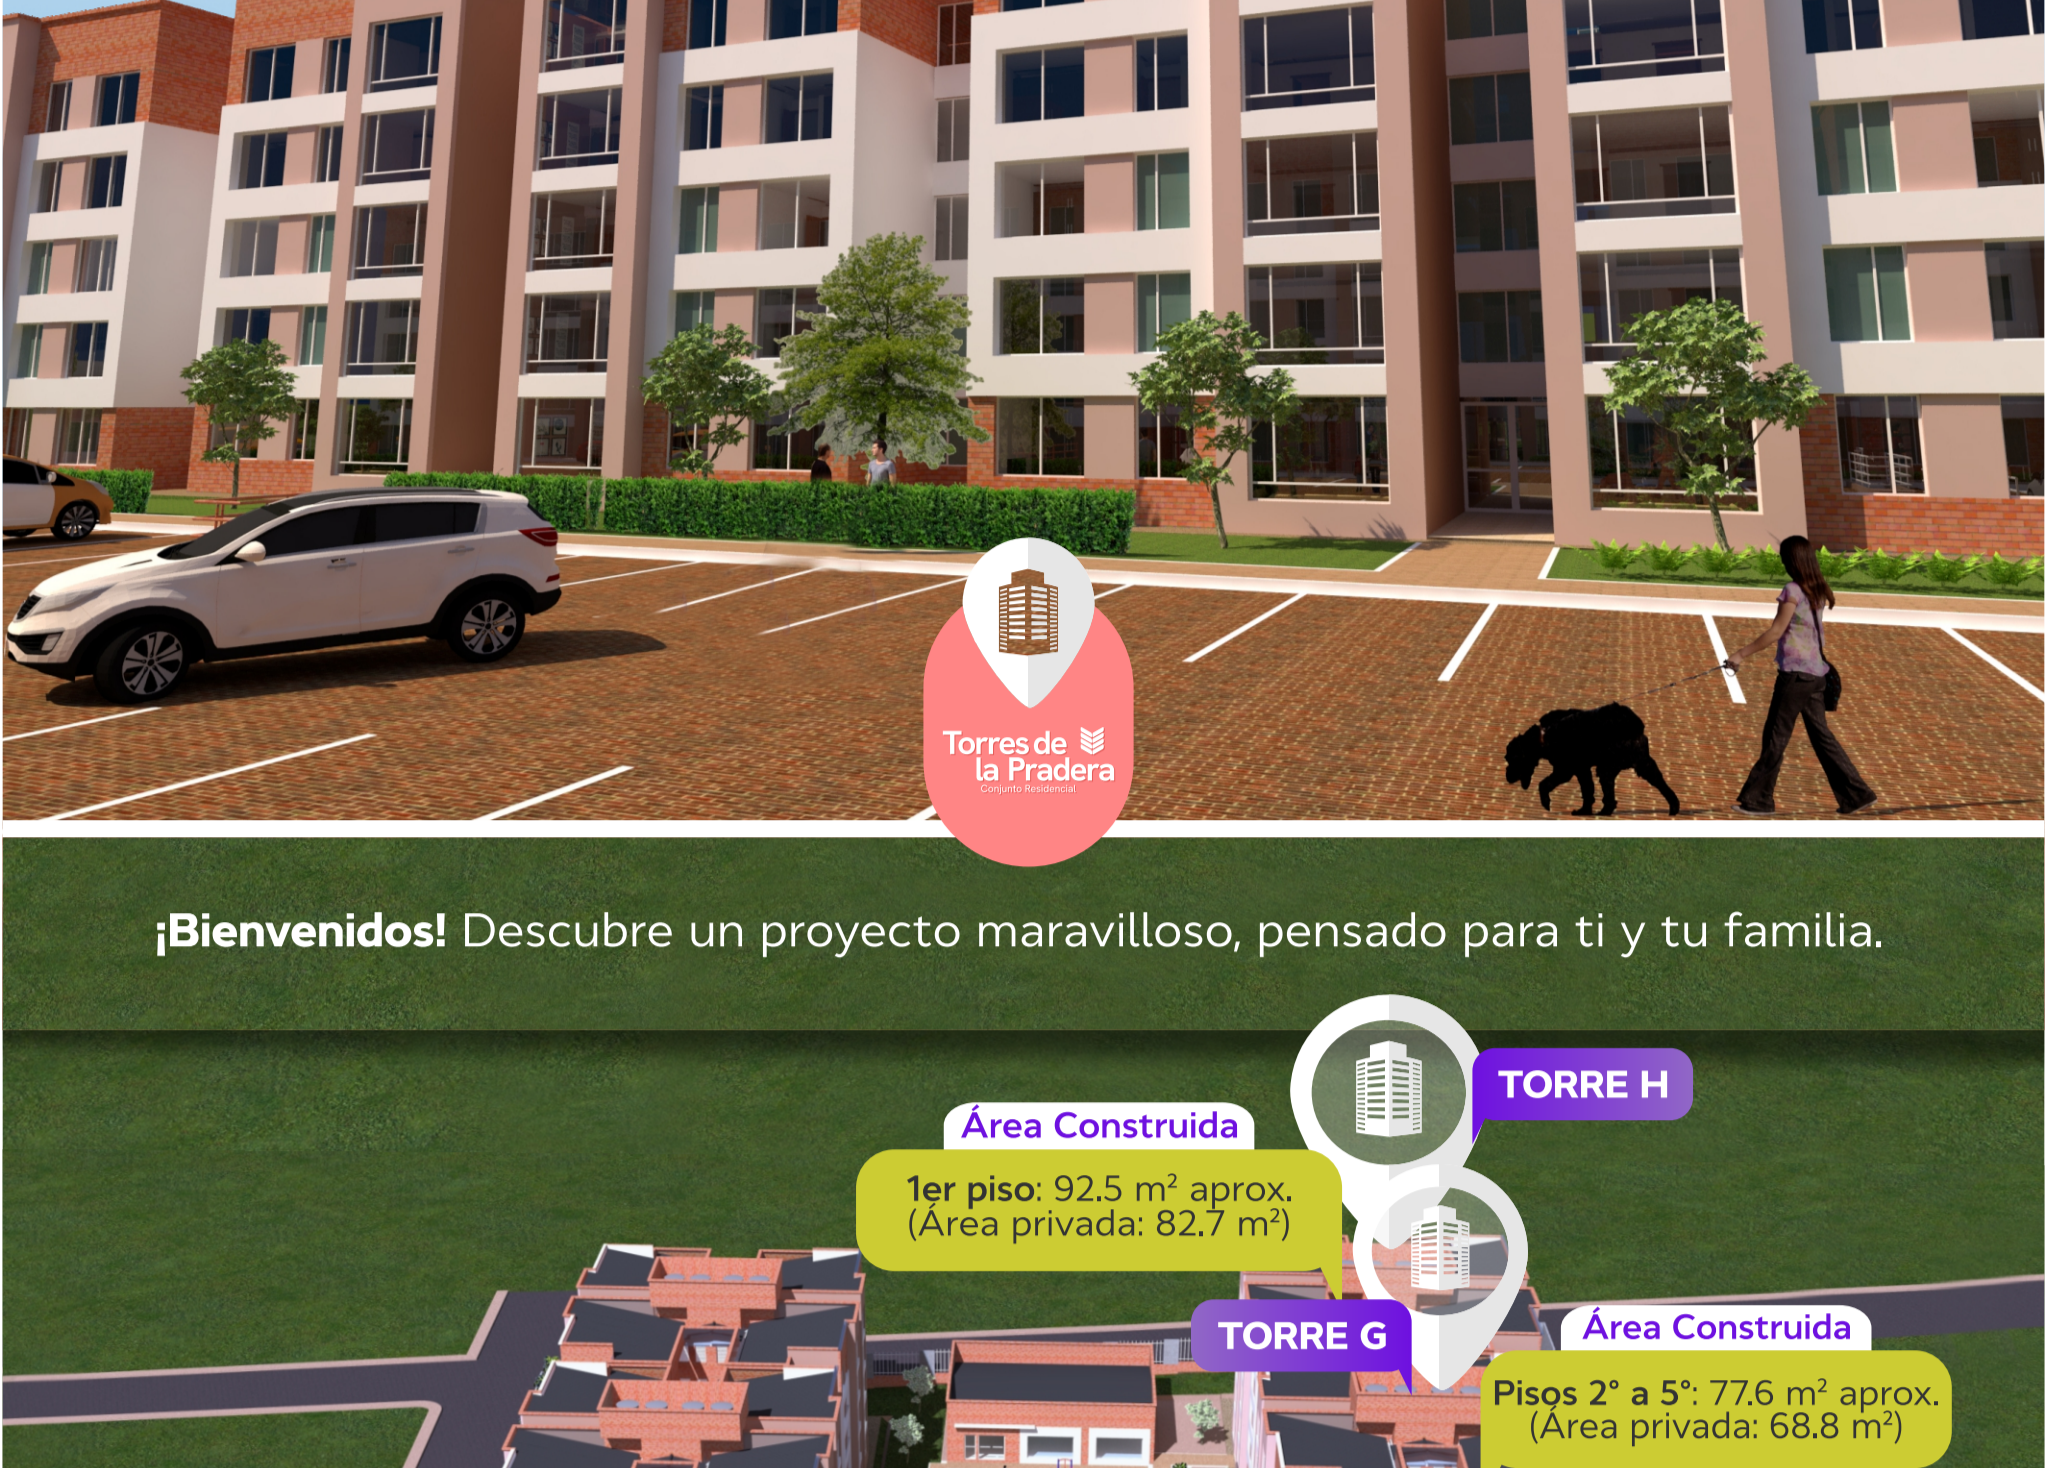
Torres de la Pradera
Conjunto Residencial

¡Bienvenidos! Descubre un proyecto maravilloso, pensado para ti y tu familia.

TORRE H

Área Construida

1er piso: 92.5 m$^2$ aprox.
(Área privada: 82.7 m$^2$)

TORRE G

Área Construida

Pisos 2° a 5°: 77.6 m$^2$ aprox.
(Área privada: 68.8 m$^2$)